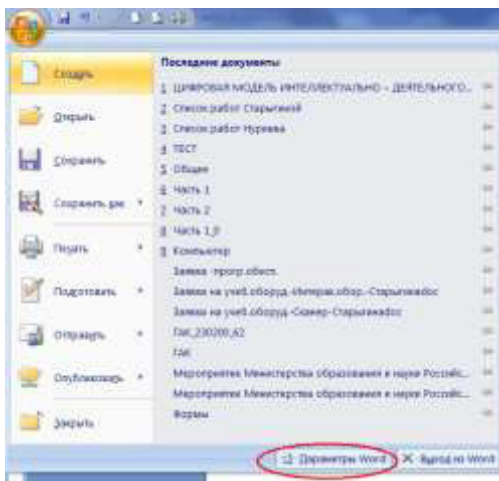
Создать
Открыть
Сохранить
Сохранить как
Печать
Подготовить
Отправить
Опубликовать
Закрыть

Последние документы
1 ЦИФРОВАЯ МОДЕЛЬ ИНТЕЛЛЕКТУАЛЬНО – ДЕЯТЕЛЬНОСТ...
2 Список работ Старыгиной
3 Список работ Нуриева
4 ТЕСТ
5 Общее
6 Часть 1
7 Часть 2
8 Часть 1_0
9 Компьютер
Заявка -прогр.обесп.
Заявка на учеб.оборуд.-Интерак.обор.-Старыгина.doc
Заявка на учеб.оборуд.-Сканер-Старыгина.doc
ГАК_230200_62
ГАК
Мероприятия Министерства образования и науки Российс...
Мероприятия Министерства образования и науки Российс...
Формы

Параметры Word
Выход из Word